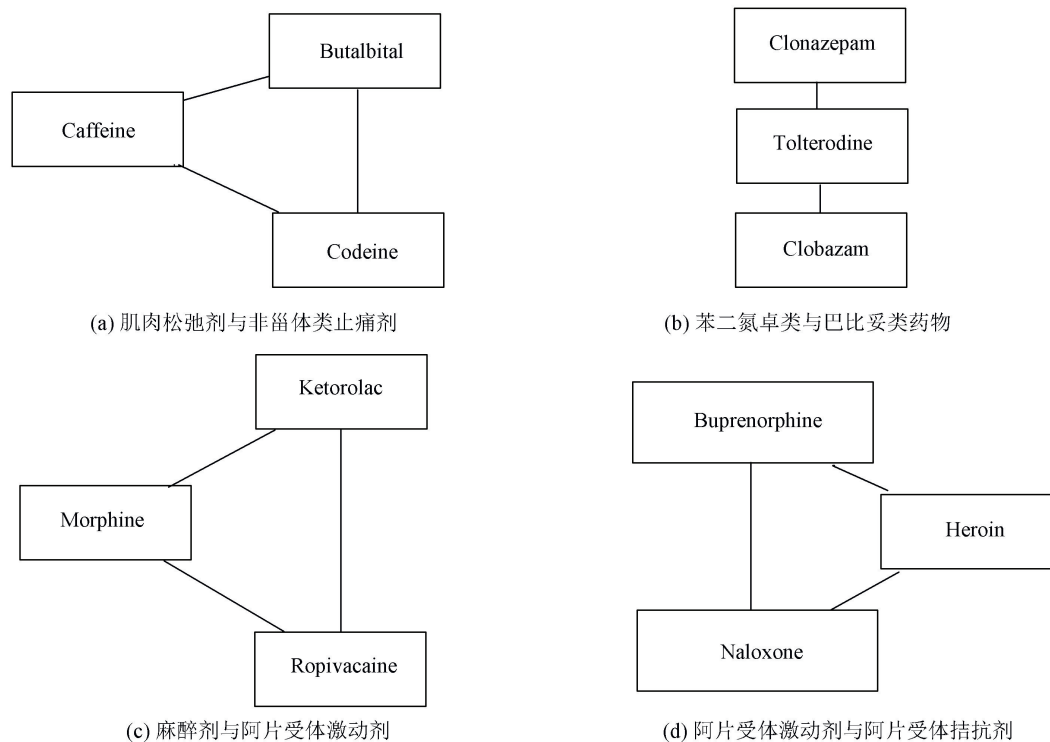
Butalbital

Caffeine

Codeine

(a) 肌肉松弛剂与非甾体类止痛剂

Clonazepam

Tolterodine

Clobazam

(b) 苯二氮卓类与巴比妥类药物

Ketorolac

Morphine

Ropivacaine

(c) 麻醉剂与阿片受体激动剂

Buprenorphine

Heroin

Naloxone

(d) 阿片受体激动剂与阿片受体拮抗剂